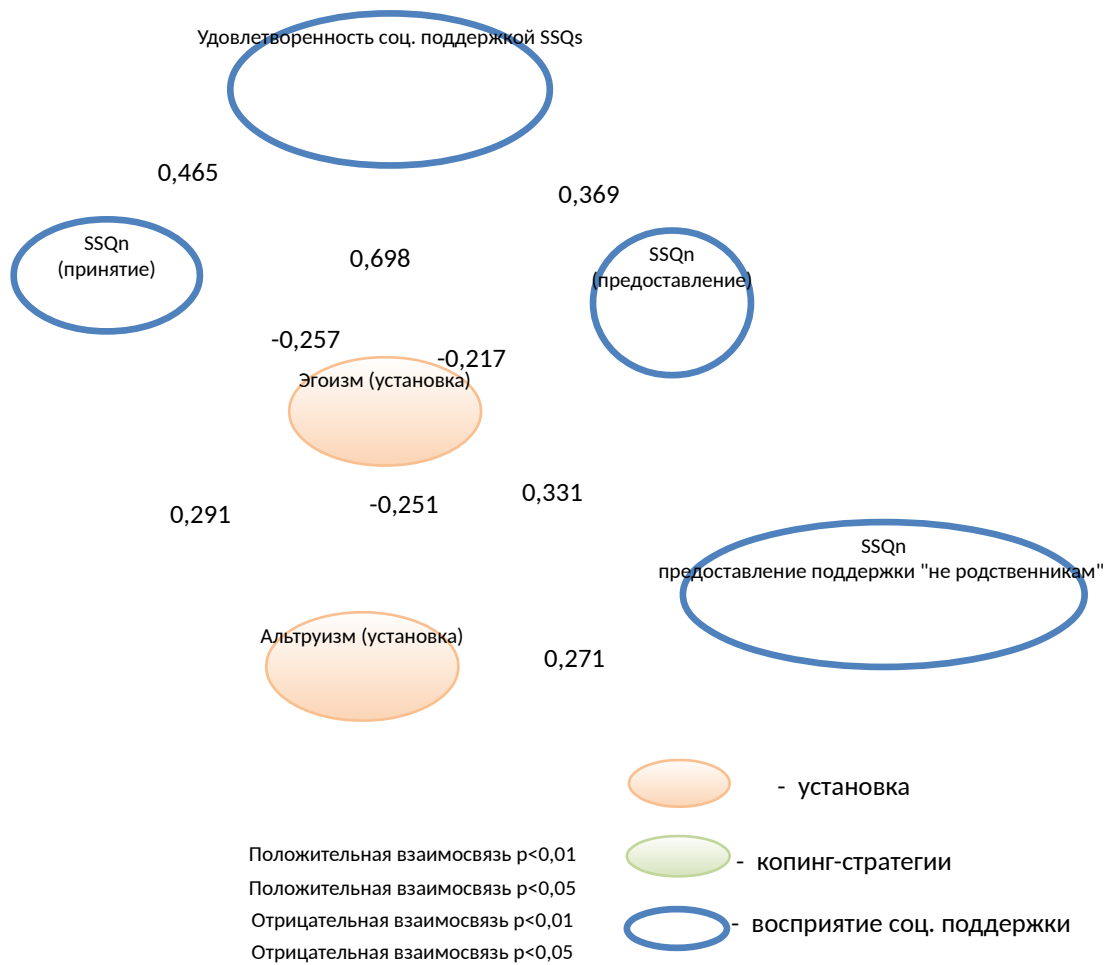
Удовлетворенность соц. поддержкой SSQs

0,465

0,369

SSQn
(принятие)

0,698

SSQn
(предоставление)

-0,257

-0,217

Эгоизм (установка)

0,291

-0,251

0,331

SSQn
предоставление поддержки "не родственникам"

Альтруизм (установка)

0,271

- установка

Положительная взаимосвязь p<0,01

- копинг-стратегии

Положительная взаимосвязь p<0,05

Отрицательная взаимосвязь p<0,01

- восприятие соц. поддержки

Отрицательная взаимосвязь p<0,05